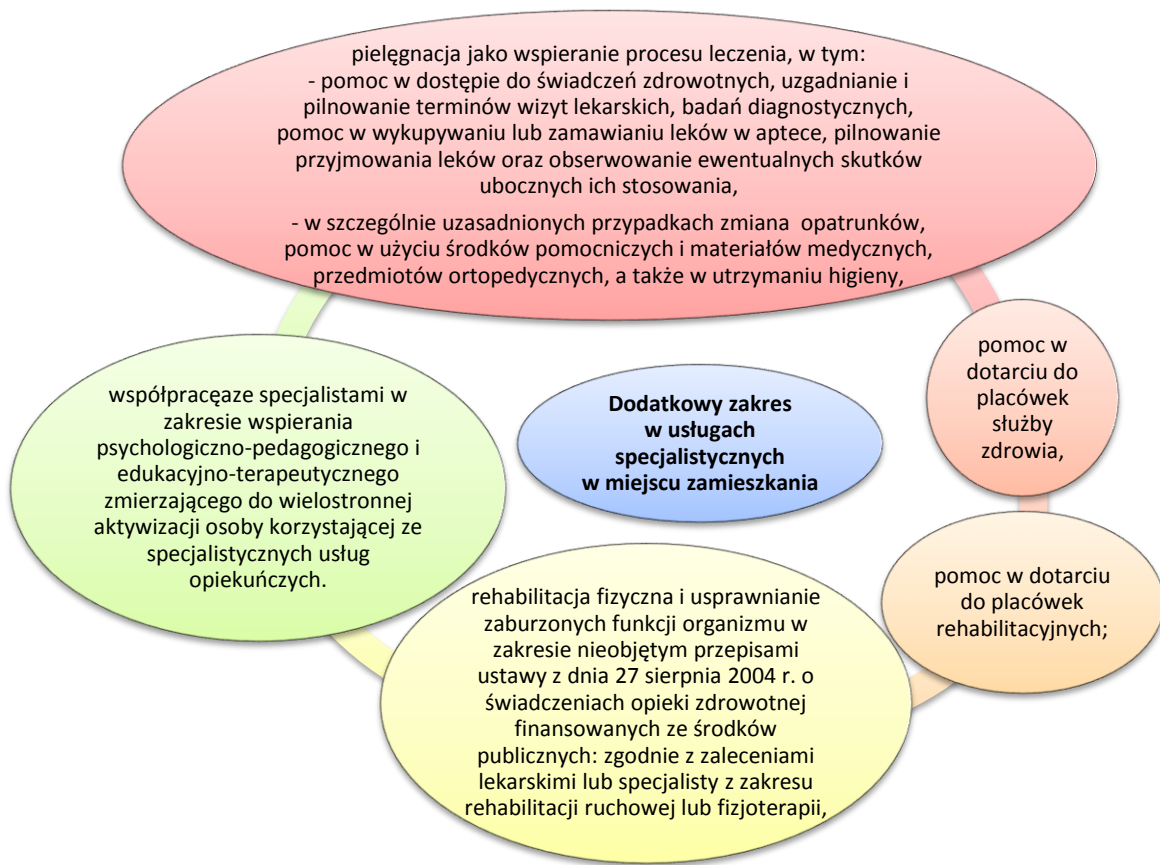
pielęgnacja jako wspieranie procesu leczenia, w tym:
- pomoc w dostępie do świadczeń zdrowotnych, uzgadnianie i pilnowanie terminów wizyt lekarskich, badań diagnostycznych, pomoc w wykupywaniu lub zamawianiu leków w aptece, pilnowanie przyjmowania leków oraz obserwowanie ewentualnych skutków ubocznych ich stosowania,

- w szczególnie uzasadnionych przypadkach zmiana opatrunków, pomoc w użyciu środków pomocniczych i materiałów medycznych, przedmiotów ortopedycznych, a także w utrzymaniu higieny,

pomoc w dotarciu do placówek służby zdrowia,

Dodatkowy zakres w usługach specjalistycznych w miejscu zamieszkania

współpracęaze specjalistami w zakresie wspierania psychologiczno-pedagogicznego i edukacyjno-terapeutycznego zmierzającego do wielostronnej aktywizacji osoby korzystającej ze specjalistycznych usług opiekuńczych.

pomoc w dotarciu do placówek rehabilitacyjnych;

rehabilitacja fizyczna i usprawnianie zaburzonych funkcji organizmu w zakresie nieobjętym przepisami ustawy z dnia 27 sierpnia 2004 r. o świadczeniach opieki zdrowotnej finansowanych ze środków publicznych: zgodnie z zaleceniami lekarskimi lub specjalisty z zakresu rehabilitacji ruchowej lub fizjoterapii,